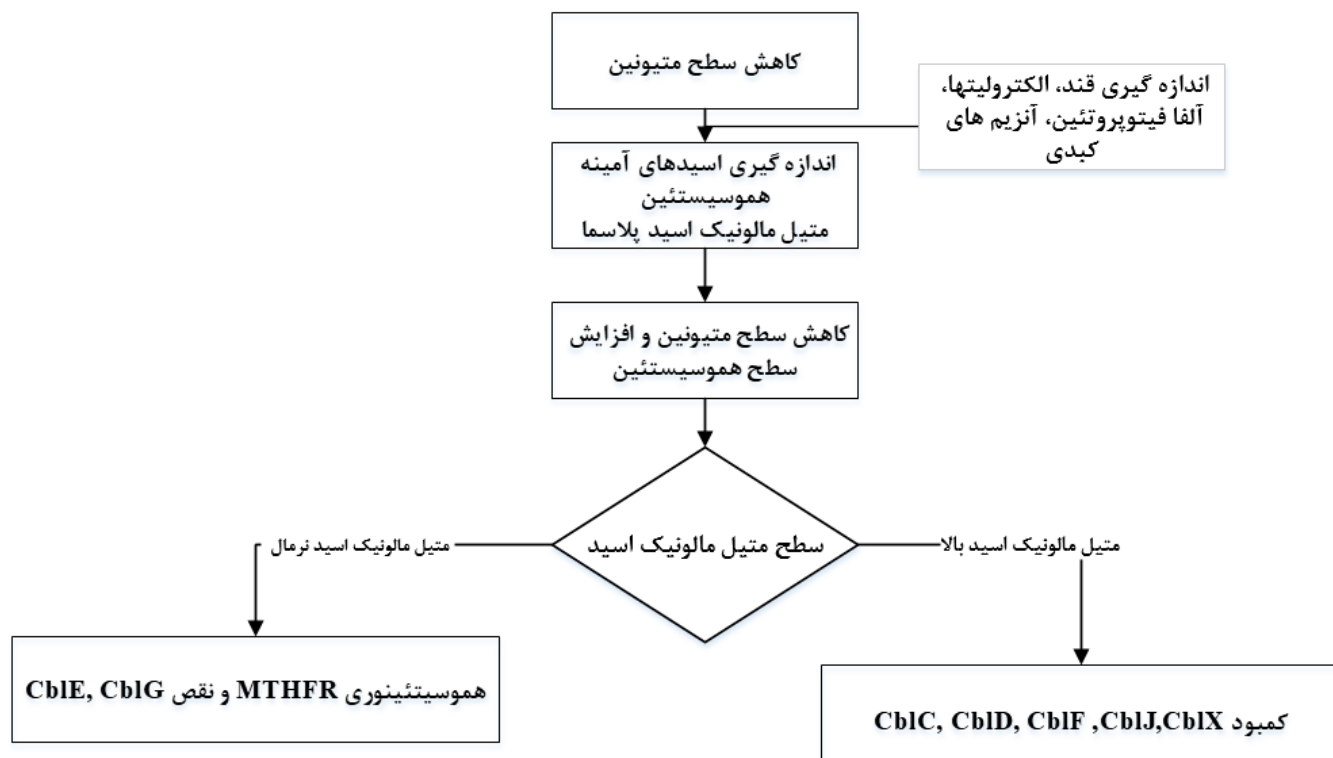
کاهش سطح متیونین

اندازه گیری قند، الکترولیتها، آلفا فیتوپروتئین، آنزیم های کبدی

اندازه گیری اسیدهای آمینه
هموسیستئین
متیل مالونیک اسید پلاسما

کاهش سطح متیونین و افزایش سطح هموسیستئین

سطح متیل مالونیک اسید

متیل مالونیک اسید نرمال

متیل مالونیک اسید بالا

هموسیستئینوری MTHFR و نقص CblE, CblG

کمبود CblC, CblD, CblF ,CblJ,CblX